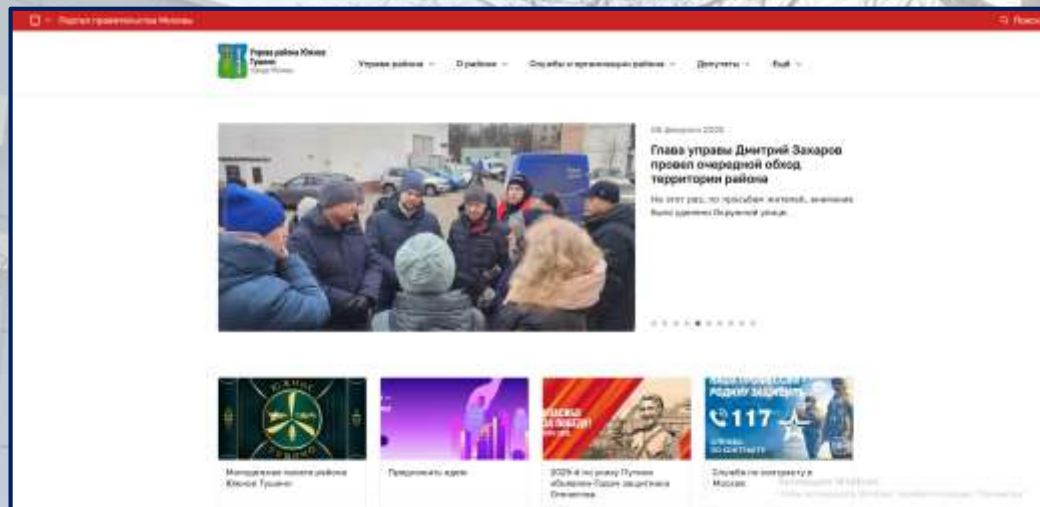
Портал правительства Москвы

Поиск

Управа района Южное Тушино
Город Москва

Управа района
О районе
Службы и организации района
Депутаты
Ещё

08 февраля 2025

Глава управы Дмитрий Захаров провел очередной обход территории района

На этот раз, по просьбам жителей, внимание было уделено Окружной улице.

ЮЖНОЕ ТУШИНО

Молодежная палата района Южное Тушино

Предложить идею

2025-й по указу Путина объявлен Годом защитника Отечества

117

Служба по контракту в Москве

Активация Windows
Чтобы активировать Windows, перейдите в раздел "Параметры".